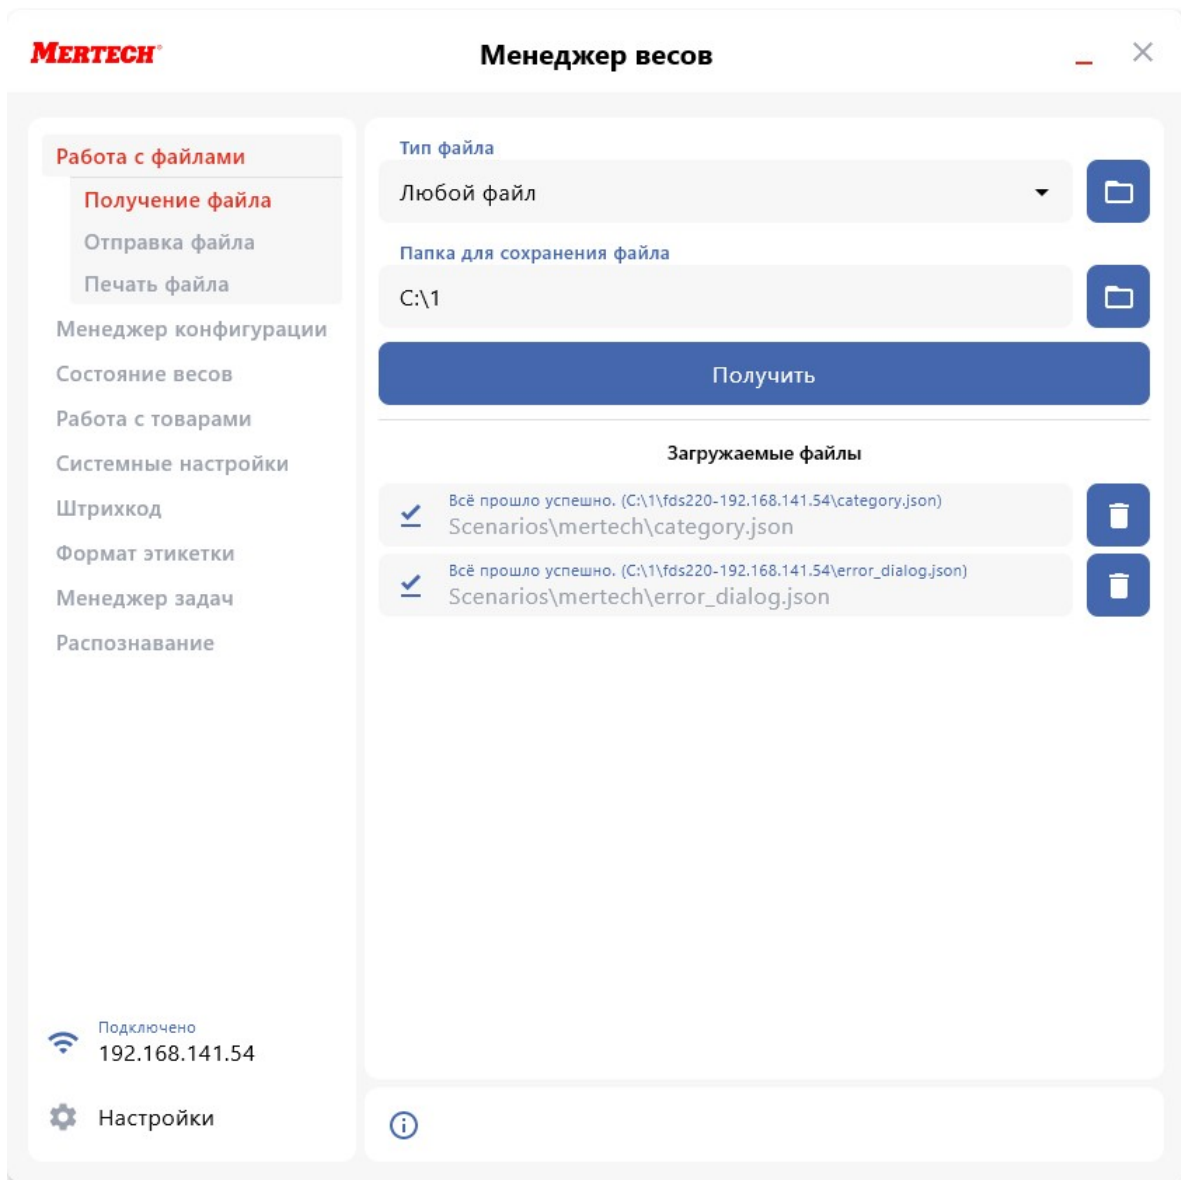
MERTECH

Менеджер весов

Работа с файлами
Получение файла
Отправка файла
Печать файла
Менеджер конфигурации
Состояние весов
Работа с товарами
Системные настройки
Штрихкод
Формат этикетки
Менеджер задач
Распознавание

Подключено
192.168.141.54

Настройки

Тип файла
Любой файл

Папка для сохранения файла
C:\1

Получить

Загружаемые файлы

Всё прошло успешно. (C:\1\fds220-192.168.141.54\category.json)
Scenarios\mertech\category.json

Всё прошло успешно. (C:\1\fds220-192.168.141.54\error_dialog.json)
Scenarios\mertech\error_dialog.json